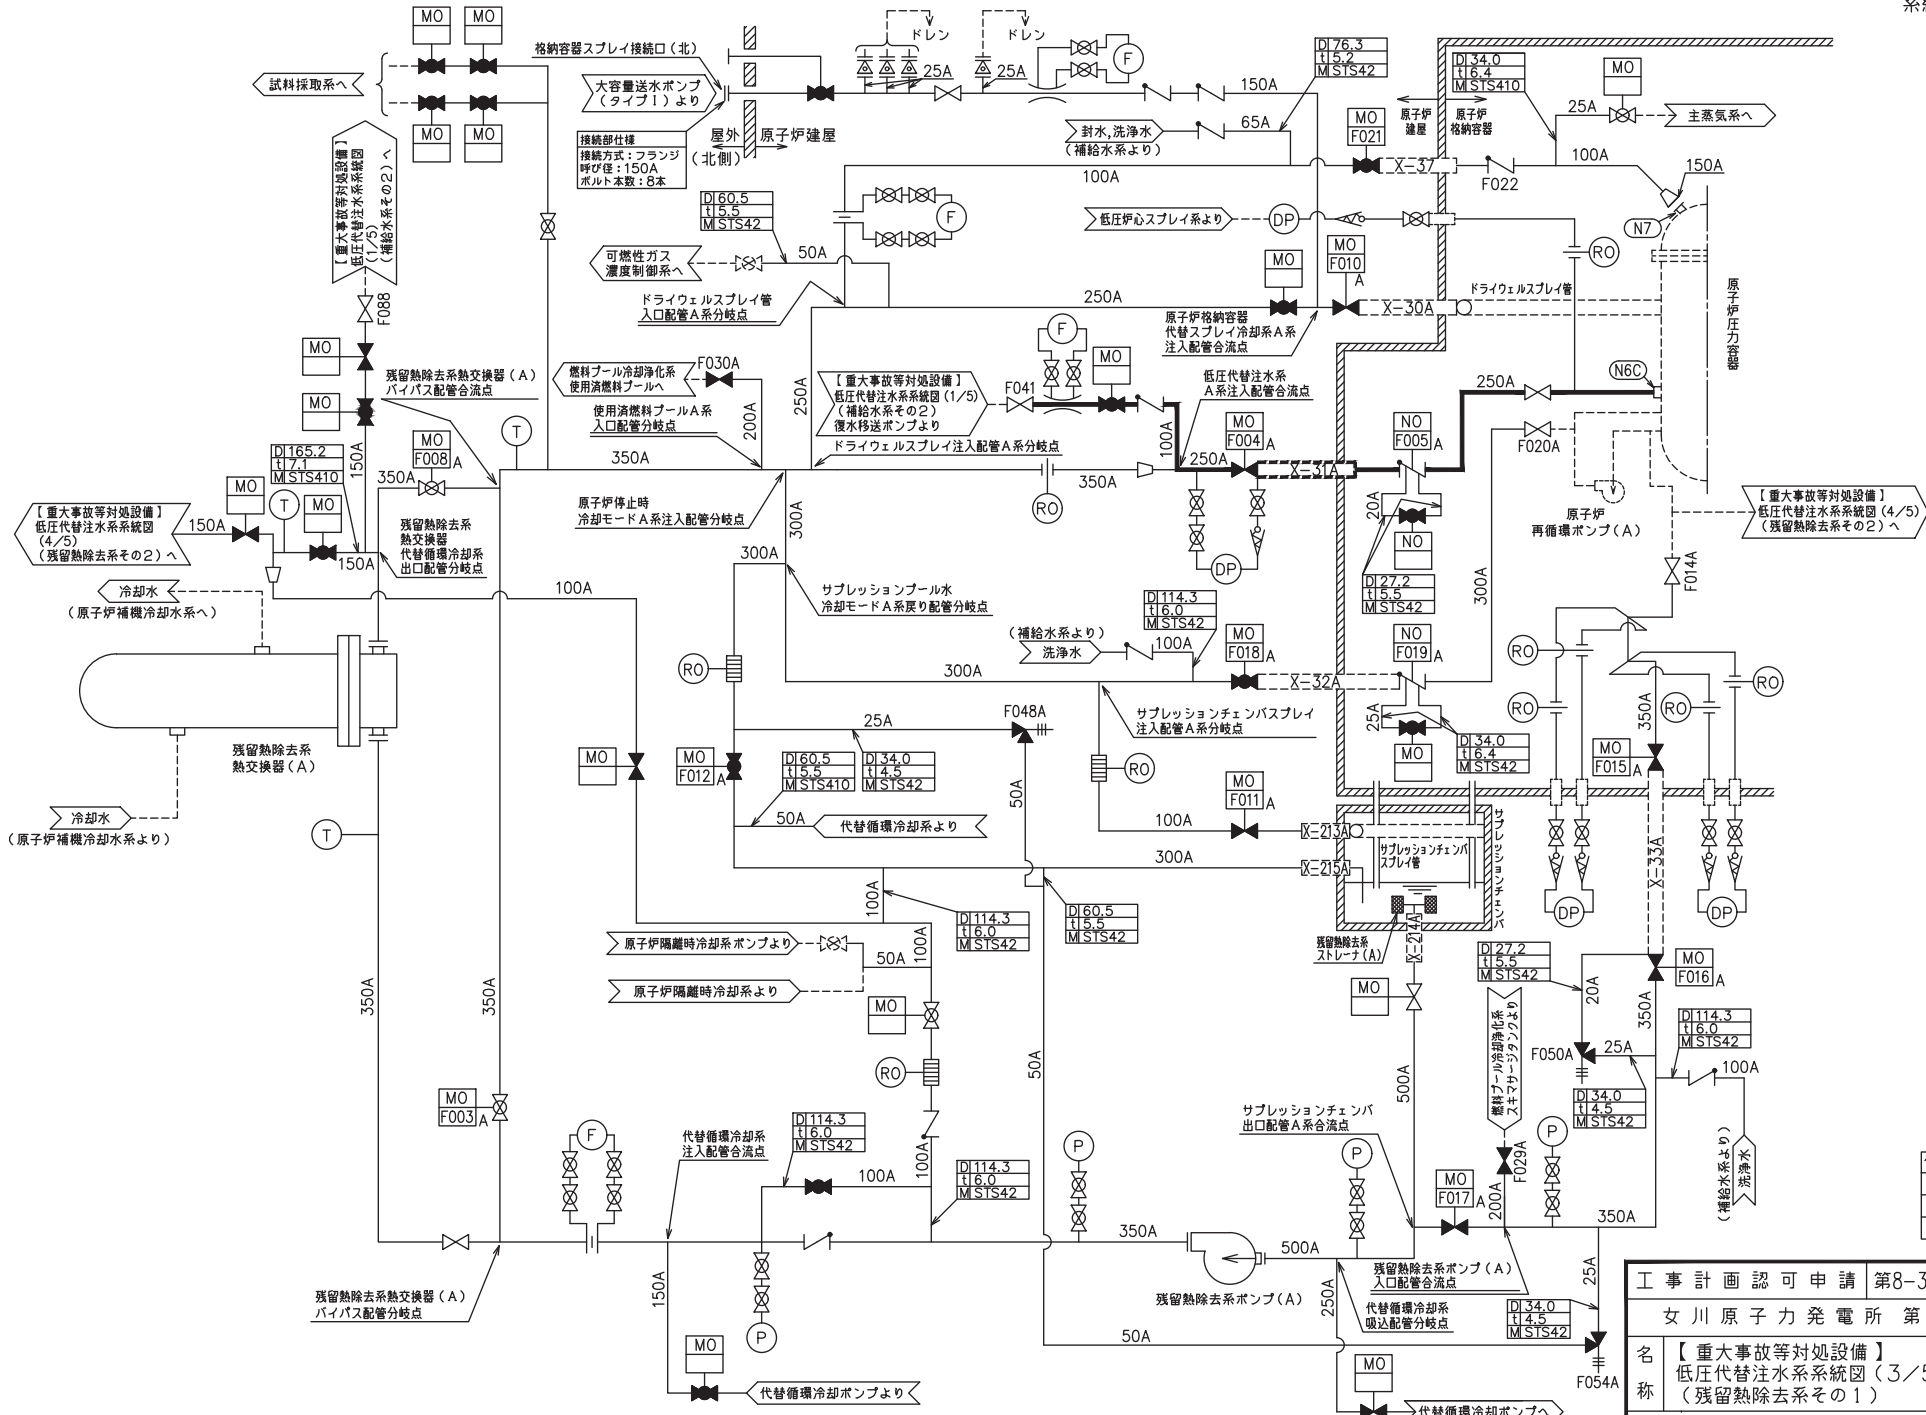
MO MO MO MO

試料採取系へ

格納容器スプレイ接続口（北）

大容量送水ポンプ（タイプⅠ）より

接続部仕様
接続方式：フランジ
呼び径：150A
ボルト本数：8本

屋外 原子炉建屋
（北側）

ドレン ドレン

25A 25A

F

150A

D 76.3
t 5.2
M STS42

封水,洗浄水
（補給水系より）

65A

MO
F021

X-37

原子炉建屋 原子炉格納容器

D 34.0
t 6.4
M STS410

MO

25A

主蒸気系へ

100A

F022

150A

N7

【重大事故等対処設備】低圧代替注水系系統図（1/5）（補給水系その2）へ

F088

100A

D 60.5
t 5.5
M STS42

F

低圧炉心スプレイ系より

DP

MO
F010

A

RO

可燃性ガス濃度制御系へ

50A

ドライウェルスプレイ管入口配管A系分岐点

250A

MO

X-30A

ドライウェルスプレイ管

原子炉圧力容器

原子炉格納容器代替スプレイ冷却系A系注入配管合流点

MO

残留熱除去系熱交換器（A）バイパス配管合流点

MO

燃料プール冷却浄化系使用済燃料プールへ

F030A

【重大事故等対処設備】低圧代替注水系系統図（1/5）（補給水系その2）復水移送ポンプより

F

MO

F041

低圧代替注水系A系注入配管合流点

250A

N6C

使用済燃料プールA系入口配管分岐点

200A

250A

ドライウェルスプレイ注入配管A系分岐点

MO
F004 A

NO
F005 A

F020A

T

D 165.2
t 7.1
M STS410

150A

MO
F008 A

350A

350A

350A

100A

RO

250A

X-31A

MO

T

MO

350A

原子炉停止時冷却モードA系注入配管分岐点

20A

原子炉再循環ポンプ（A）

【重大事故等対処設備】低圧代替注水系系統図（4/5）（残留熱除去系その2）へ

【重大事故等対処設備】低圧代替注水系系統図（4/5）（残留熱除去系その2）へ

150A

150A

残留熱除去系熱交換器代替循環冷却系出口配管分岐点

300A

DP

NO

F014A

冷却水
（原子炉補機冷却水系へ）

100A

300A

サプレッションプール水冷却モードA系戻り配管分岐点

D 114.3
t 6.0
M STS42

D 27.2
t 5.5
M STS42

300A

（補給水系より）
洗浄水

100A

MO
F018 A

NO
F019 A

RO

RO

300A

X-32A

RO

RO

サプレッションチェンバスプレイ注入配管A系分岐点

25A

RO

25A

F048A

残留熱除去系熱交換器（A）

MO

MO
F012 A

D 60.5
t 5.5
M STS410

D 34.0
t 4.5
M STS42

RO

MO

D 34.0
t 6.4
M STS42

350A

MO
F015 A

50A

50A

代替循環冷却系より

MO
F011 A

冷却水
（原子炉補機冷却水系より）

T

100A

X-213A

サプレッションチェンバスプレイ管

サプレッションチェンバ

300A

X-215A

X-33A

100A

D 114.3
t 6.0
M STS42

D 60.5
t 5.5
M STS42

DP DP

残留熱除去系ストレーナ（A）

X-214A

原子炉隔離時冷却系ポンプより

50A

100A

原子炉隔離時冷却系より

MO

D 27.2
t 5.5
M STS42

MO
F016 A

20A

350A

350A

350A

MO

燃料プール冷却浄化系スキマサージタンクより

D 114.3
t 6.0
M STS42

RO

50A

F050A

25A

100A

500A

D 34.0
t 4.5
M STS42

MO
F003 A

F

代替循環冷却系注入配管合流点

D 114.3
t 6.0
M STS42

P

サプレッションチェンバ出口配管A系合流点

P

P

F029A

（補給水系より）洗浄水

100A

100A

D 114.3
t 6.0
M STS42

MO
F017 A

200A

350A

350A

500A

残留熱除去系熱交換器（A）バイパス配管分岐点

150A

P

残留熱除去系ポンプ（A）

250A

残留熱除去系ポンプ（A）入口配管合流点

代替循環冷却系吸込配管分岐点

25A

D 34.0
t 4.5
M STS42

50A

MO

MO

代替循環冷却ポンプより

F054A

代替循環冷却ポンプへ

工事計画認可申請 第8-3
女川原子力発電所 第
名称 【重大事故等対処設備】低圧代替注水系系統図（3/5）（残留熱除去系その1）